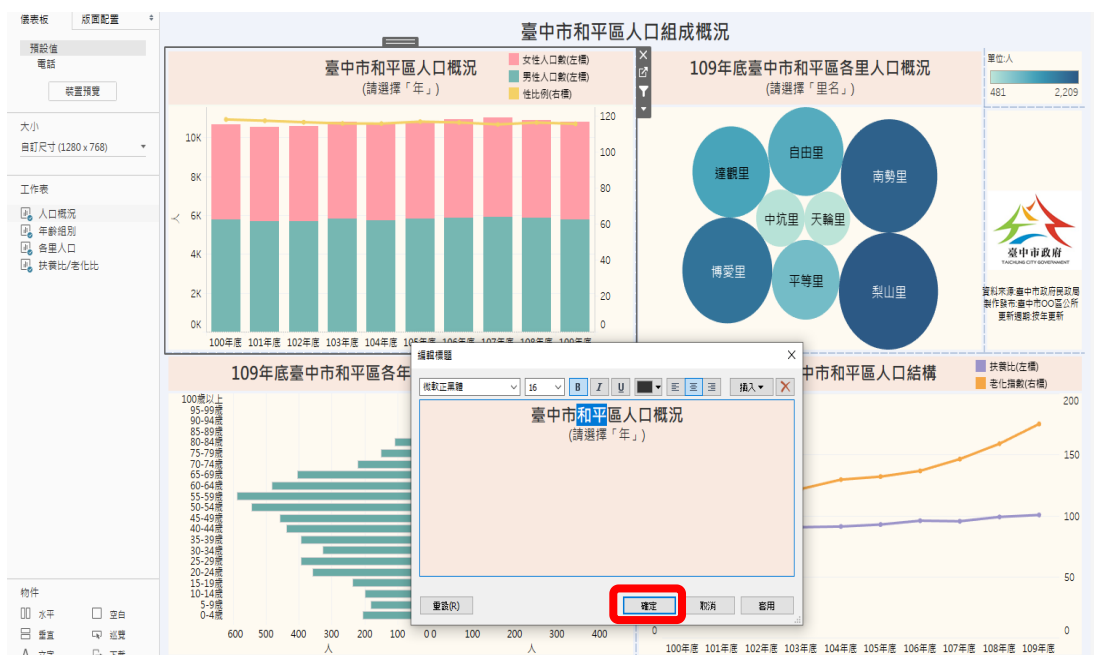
儀表板
版面配置
預設值
電話
裝置預覽
大小
自訂尺寸 (1280 x 768)
工作表
人口概況
年齡組別
各里人口
扶養比/老化比
物件
水平
空白
垂直
拡展
臺中市和平區人口組成概況
臺中市和平區人口概況
(請選擇「年」)
女性人口數(左標)
男性人口數(左標)
性比例(右標)
10K
8K
6K
4K
2K
0K
人
120
100
80
60
40
20
0
100年度
101年度
102年度
103年度
104年度
109年底臺中市和平區各里人口概況
(請選擇「里名」)
單位:人
481
2,209
達觀里
自由里
南勢里
中坑里
天輪里
博愛里
平等里
梨山里
臺中市政府
TAICHUNG CITY GOVERNMENT
資料來源:臺中市政府民政局
製作發布:臺中市OO區公所
更新週期:按年更新
109年底臺中市和平區各年
100歲以上
95-99歲
90-94歲
85-89歲
80-84歲
75-79歲
70-74歲
65-69歲
60-64歲
55-59歲
50-54歲
45-49歲
40-44歲
35-39歲
30-34歲
25-29歲
20-24歲
15-19歲
10-14歲
5-9歲
0-4歲
600
500
400
300
200
100
0
0
100
200
300
400
人
人
臺中市和平區人口結構
扶養比(左標)
老化指數(右標)
200
150
100
50
0
100年度
101年度
102年度
103年度
104年度
105年度
106年度
107年度
108年度
109年度
編輯標題
微軟正黑體
16
B
I
U
插入
臺中市和平區人口概況
(請選擇「年」)
重設(R)
確定
取消
套用